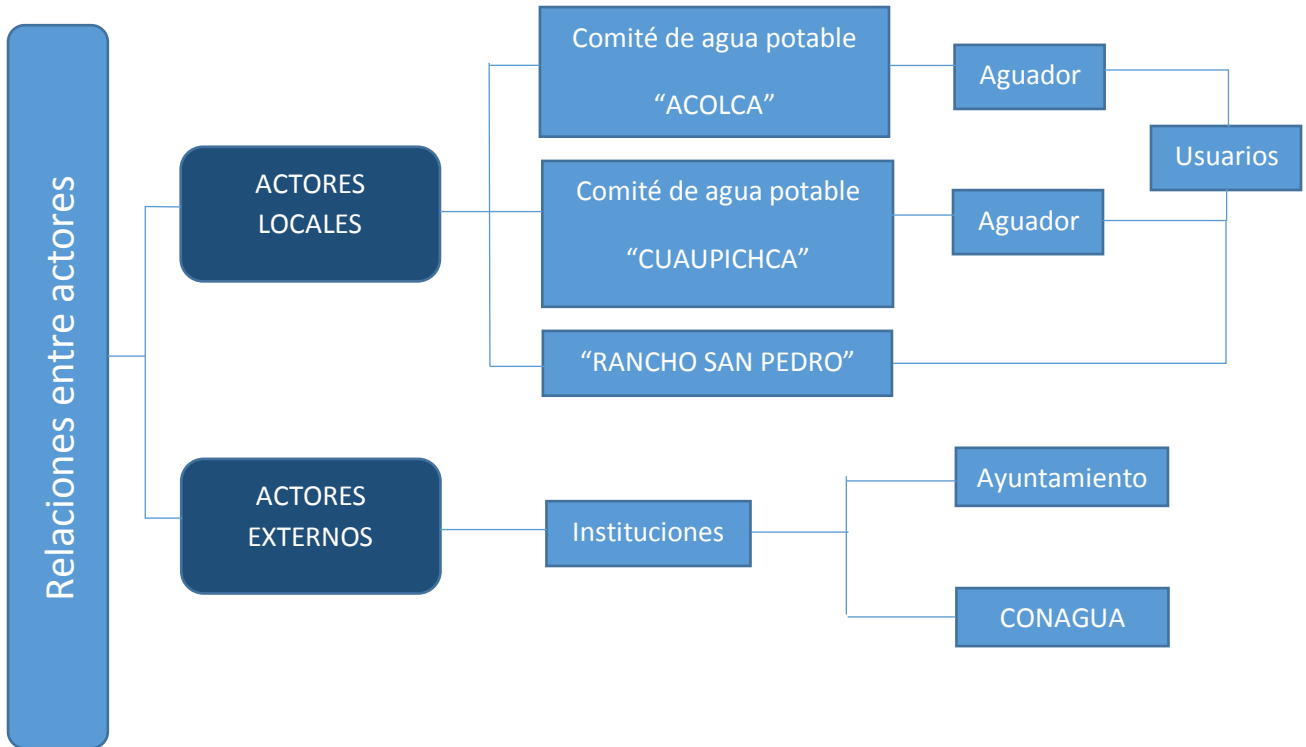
Relaciones entre actores

ACTORES LOCALES

Comité de agua potable "ACOLCA"

Aguador

Usuarios

Comité de agua potable "CUAUPICHCA"

Aguador

"RANCHO SAN PEDRO"

ACTORES EXTERNOS

Instituciones

Ayuntamiento

CONAGUA